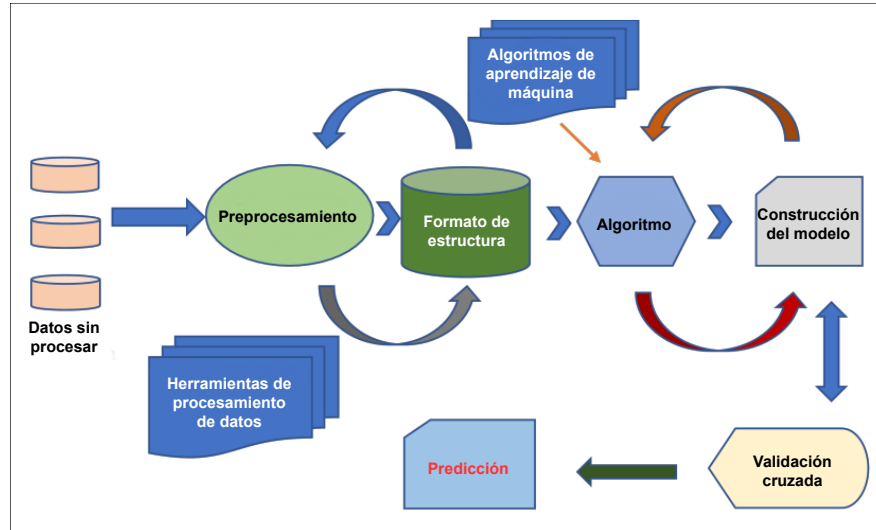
Algoritmos de aprendizaje de máquina

Datos sin procesar

Preprocesamiento

Formato de estructura

Algoritmo

Construcción del modelo

Herramientas de procesamiento de datos

Validación cruzada

Predicción